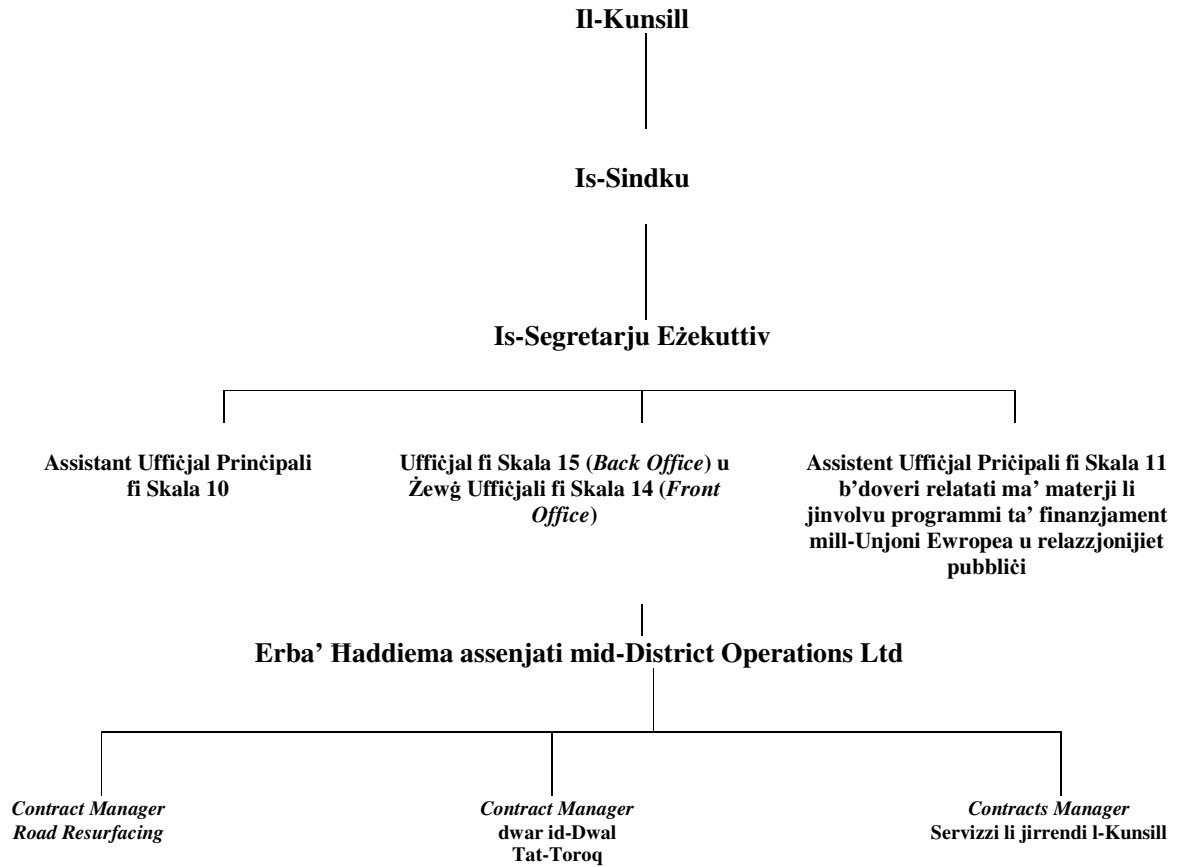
Il-Kunsill

Is-Sindku

Is-Segretarju Eżekuttiv

Assistant Uffiċjal Prinċipali fi Skala 10

Uffiċjal fi Skala 15 (*Back Office*) u Żewġ Uffiċjali fi Skala 14 (*Front Office*)

Assistent Uffiċjal Priċipali fi Skala 11 b'doveri relatati ma' materji li jinvolvu programmi ta' finanzjament mill-Unjoni Ewropea u relazzjonijiet pubbliċi

Erba' Ħaddiema assenjati mid-District Operations Ltd

*Contract Manager* *Road Resurfacing*

*Contract Manager* dwar id-Dwal Tat-Toroq

*Contracts Manager* Servizzi li jirrendi l-Kunsill